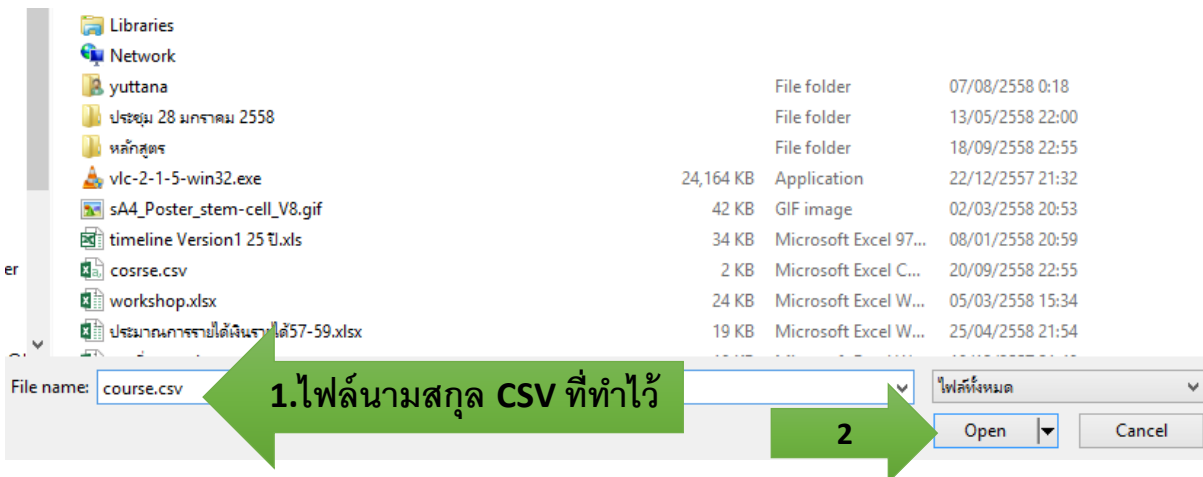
Libraries
Network

| | | | |
|---|---|---|---|
| yuttana | | File folder | 07/08/2558 0:18 |
| ประชุม 28 มกราคม 2558 | | File folder | 13/05/2558 22:00 |
| หลักสูตร | | File folder | 18/09/2558 22:55 |
| vlc-2-1-5-win32.exe | 24,164 KB | Application | 22/12/2557 21:32 |
| sA4_Poster_stem-cell_V8.gif | 42 KB | GIF image | 02/03/2558 20:53 |
| timeline Version1 25 ปี.xls | 34 KB | Microsoft Excel 97... | 08/01/2558 20:59 |
| cosrse.csv | 2 KB | Microsoft Excel C... | 20/09/2558 22:55 |
| workshop.xlsx | 24 KB | Microsoft Excel W... | 05/03/2558 15:34 |
| ประมาณการรายได้เงินรา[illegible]ได้57-59.xlsx | 19 KB | Microsoft Excel W... | 25/04/2558 21:54 |

er

File name: course.csv

1.ไฟล์นามสกุล CSV ที่ทำไว้

ไฟล์ทั้งหมด

2

Open

Cancel